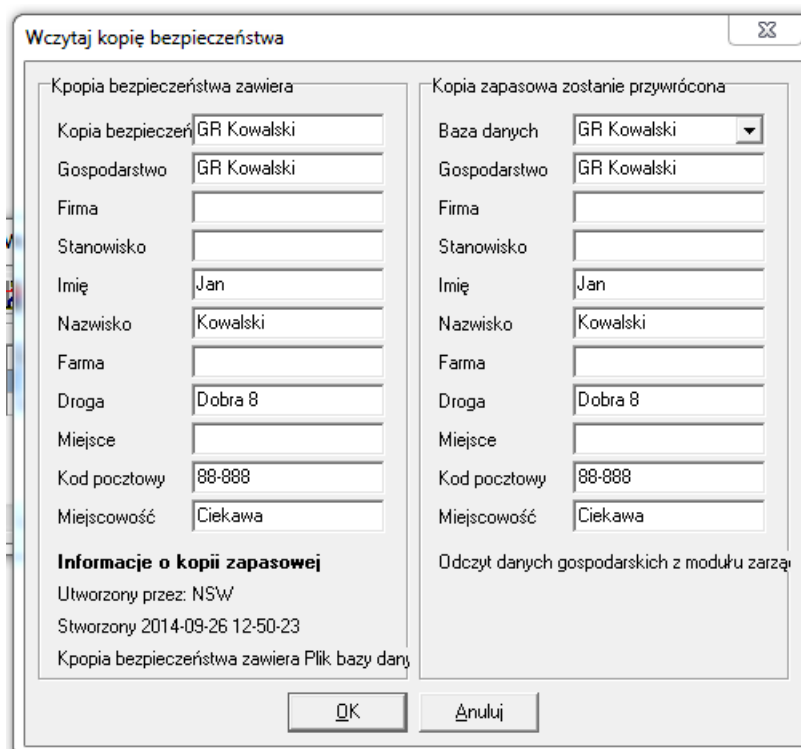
Wczytaj kopię bezpieczeństwa

Kpopia bezpieczeństwa zawiera

Kopia bezpieczeń GR Kowalski
Gospodarstwo GR Kowalski
Firma
Stanowisko
Imię Jan
Nazwisko Kowalski
Farma
Droga Dobra 8
Miejsce
Kod pocztowy 88-888
Miejscowość Ciekawa

Informacje o kopii zapasowej
Utworzony przez: NSW
Stworzony 2014-09-26 12-50-23
Kpopia bezpieczeństwa zawiera Plik bazy dany

Kopia zapasowa zostanie przywrócona

Baza danych GR Kowalski
Gospodarstwo GR Kowalski
Firma
Stanowisko
Imię Jan
Nazwisko Kowalski
Farma
Droga Dobra 8
Miejsce
Kod pocztowy 88-888
Miejscowość Ciekawa

Odczyt danych gospodarskich z modułu zarzą

OK Anuluj